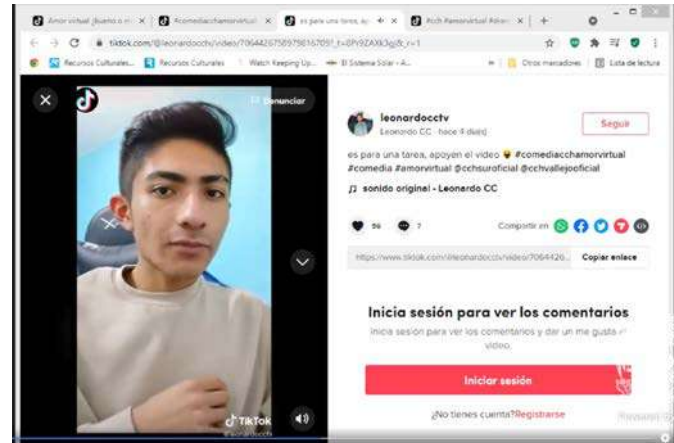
Amor virtual ¡bueno o m × | #comediacchamorvirtual × | es para una tarea, ap × | #cch #amorvirtual #char × | +

tiktok.com/@leonardocctv/video/70644267589756167​05?_t=8Pr9ZAXk3g&_r=1

Recursos Culturales... | Recursos Culturales | Watch Keeping Up... | El Sistema Solar - A... | Otros marcadores | Lista de lectura

Denunciar

leonardocctv
Leonardo CC · hace 4 días

Seguir

es para una tarea, apoyen el video #comediacchamorvirtual #comedia #amorvirtual @cchsuroficial @cchvallejooficial

sonido original - Leonardo CC

56 7

Compartir en

https://www.tiktok.com/@leonardocctv/video/7064426...

Copiar enlace

Inicia sesión para ver los comentarios

Inicia sesión para ver los comentarios y dar un me gusta al video.

Iniciar sesión

¿No tienes cuenta? Regístrate

TikTok
@leonardocctv